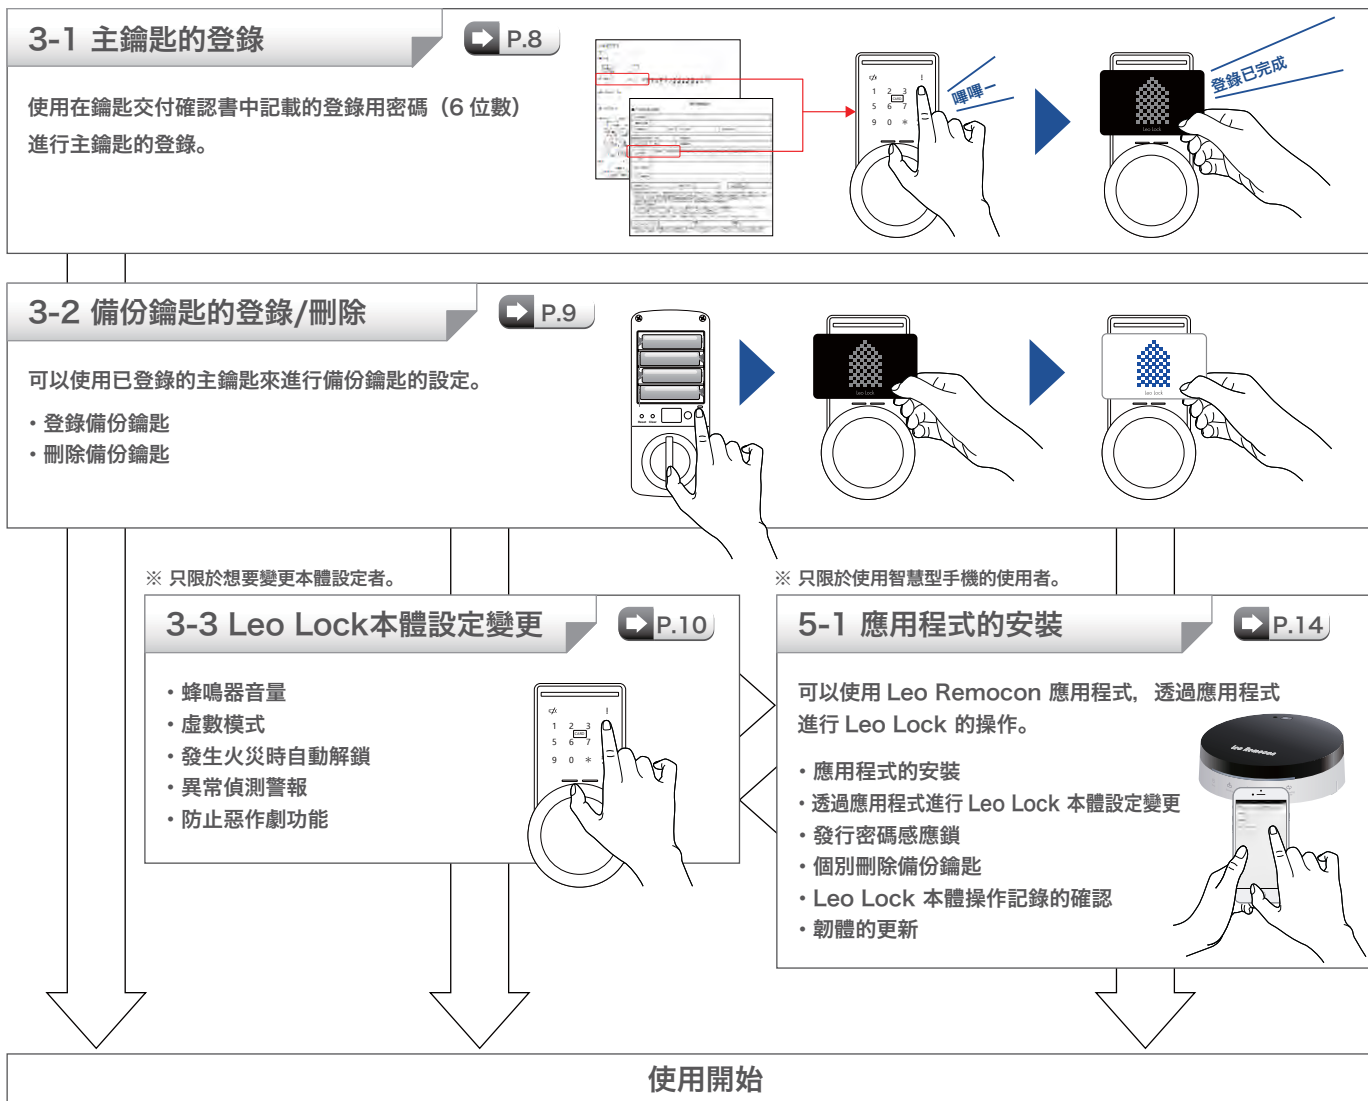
3-1 主鑰匙的登錄

P.8

使用在鑰匙交付確認書中記載的登錄用密碼（6 位數）進行主鑰匙的登錄。

嗶嗶

登錄已完成

3-2 備份鑰匙的登錄/刪除

P.9

可以使用已登錄的主鑰匙來進行備份鑰匙的設定。

・登錄備份鑰匙
・刪除備份鑰匙

※ 只限於想要變更本體設定者。

3-3 Leo Lock本體設定變更

P.10

・蜂鳴器音量
・虛數模式
・發生火災時自動解鎖
・異常偵測警報
・防止惡作劇功能

※ 只限於使用智慧型手機的使用者。

5-1 應用程式的安裝

P.14

可以使用 Leo Remocon 應用程式，透過應用程式進行 Leo Lock 的操作。

・應用程式的安裝
・透過應用程式進行 Leo Lock 本體設定變更
・發行密碼感應鎖
・個別刪除備份鑰匙
・Leo Lock 本體操作記錄的確認
・韌體的更新

Leo Remocon

使用開始